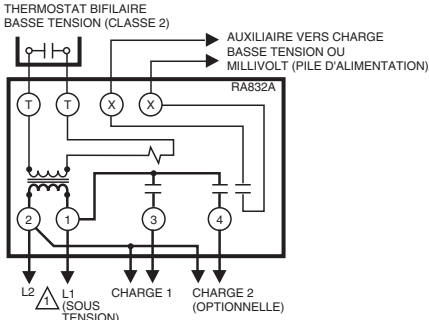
THERMOSTAT BIFILAIRE BASSE TENSION (CLASSE 2)

AUXILIAIRE VERS CHARGE BASSE TENSION OU MILLIVOLT (PILE D'ALIMENTATION)

RA832A

T T X X

2 1 3 4

L2 1 L1 (SOUS TENSION) CHARGE 1 CHARGE 2 (OPTIONNELLE)